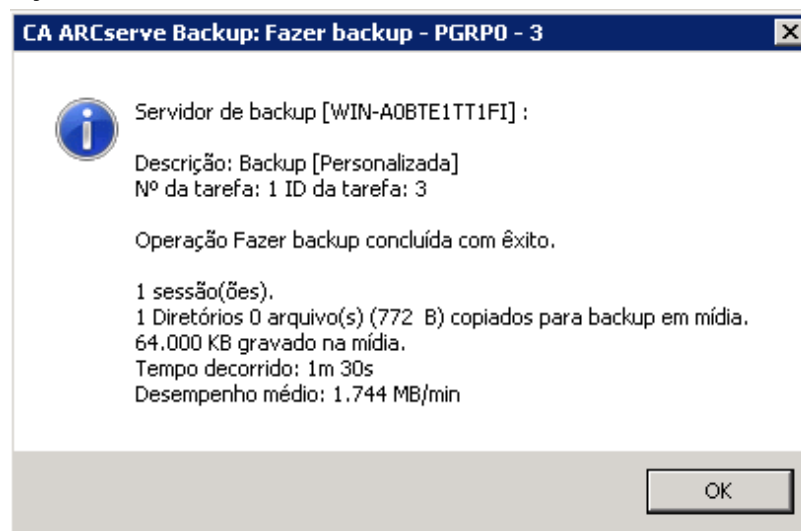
CA ARCserve Backup: Fazer backup - PGRP0 - 3

Servidor de backup [WIN-A0BTE1TT1FI] :

Descrição: Backup [Personalizada]
Nº da tarefa: 1 ID da tarefa: 3

Operação Fazer backup concluída com êxito.

1 sessão(ões).
1 Diretórios 0 arquivo(s) (772  B) copiados para backup em mídia.
64.000 KB gravado na mídia.
Tempo decorrido: 1m 30s
Desempenho médio: 1.744 MB/min

OK